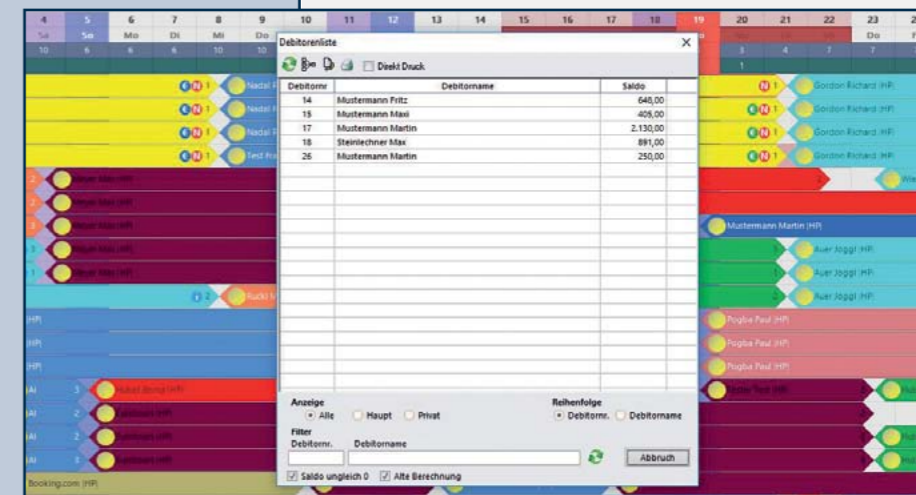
| 4 | 5 | 6 | 7 | 8 | 9 | 10 | 11 | 12 | 13 | 14 | 15 | 16 | 17 | 18 | 19 | 20 | 21 | 22 | 23 | 2 |
|---|---|---|---|---|---|---|---|---|---|---|---|---|---|---|---|---|---|---|---|---|
| Sa | So | Mo | Di | Mi | Do | | | | | | | | | | | | | | Do | F |
| 10 | 6 | 6 | 6 | 10 | 10 | | | | | | | | | | | 3 | 4 | 7 | 7 | |

Debitorenliste ×

Direkt Druck

| Debitornr | Debitorname | Saldo |
|---|---|---|
| 14 | Mustermann Fritz | 646,00 |
| 15 | Mustermann Maxi | 405,00 |
| 17 | Mustermann Martin | 2.130,00 |
| 18 | Steinlechner Max | 891,00 |
| 26 | Mustermann Martin | 250,00 |

Anzeige
Alle Haupt Privat

Reihenfolge
Debitornr. Debitorname

Filter
Debitornr. Debitorname

Abbruch

Saldo ungleich 0 Alte Berechnung

Nadal R
Nadal R
Nadal R
Test Ro
Rucki M
Gordon Richard (HP)
Gordon Richard (HP)
Gordon Richard (HP)
Gordon Richard (HP)
Mustermann Martin (HP)
Auer Joggi (HP)
Auer Joggi (HP)
Auer Joggi (HP)
Pogba Paul (HP)
Pogba Paul (HP)
Pogba Paul (HP)
Booking.com (HP)